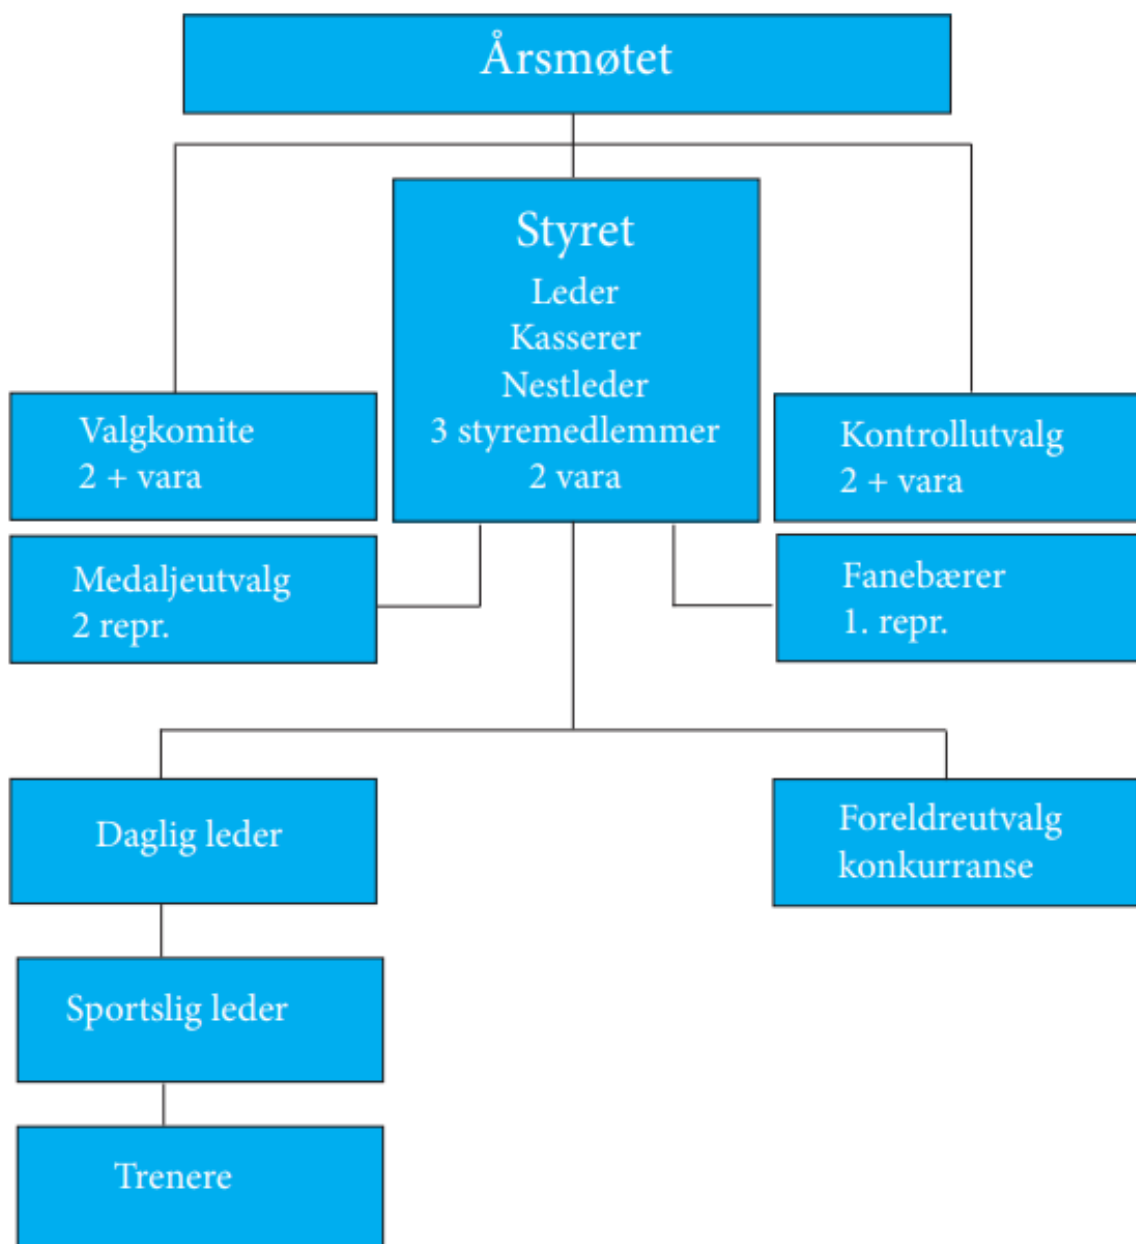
Årsmøtet

Styret
Leder
Kasserer
Nestleder
3 styremedlemmer
2 vara

Valgkomite
2 + vara

Kontrollutvalg
2 + vara

Medaljeutvalg
2 repr.

Fanebærer
1. repr.

Daglig leder

Foreldreutvalg
konkurranse

Sportslig leder

Trenere